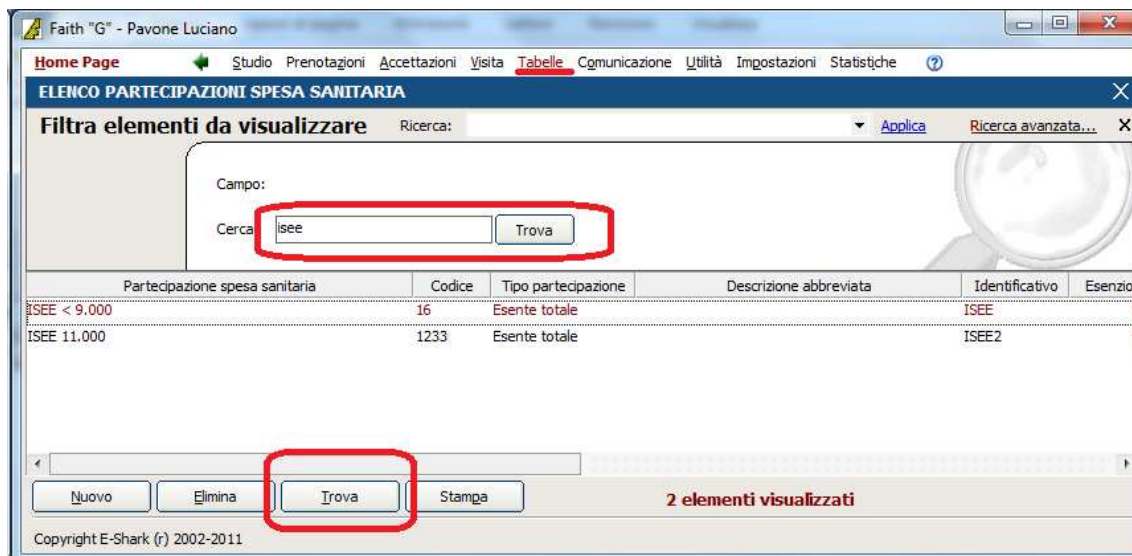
Faith "G" - Pavone Luciano

Home Page
Studio Prenotazioni Accettazioni Visita Tabelle Comunicazione Utilità Impostazioni Statistiche

ELENCO PARTECIPAZIONI SPESA SANITARIA

Filtra elementi da visualizzare
Ricerca:
Applica
Ricerca avanzata...

Campo:
Cerca isee
Trova

| Partecipazione spesa sanitaria | Codice | Tipo partecipazione | Descrizione abbreviata | Identificativo | Esenzio |
|---|---|---|---|---|---|
| ISEE < 9.000 | 16 | Esente totale | | ISEE | |
| ISEE 11.000 | 1233 | Esente totale | | ISEE2 | |

Nuovo
Elimina
Trova
Stampa
2 elementi visualizzati

Copyright E-Shark (r) 2002-2011